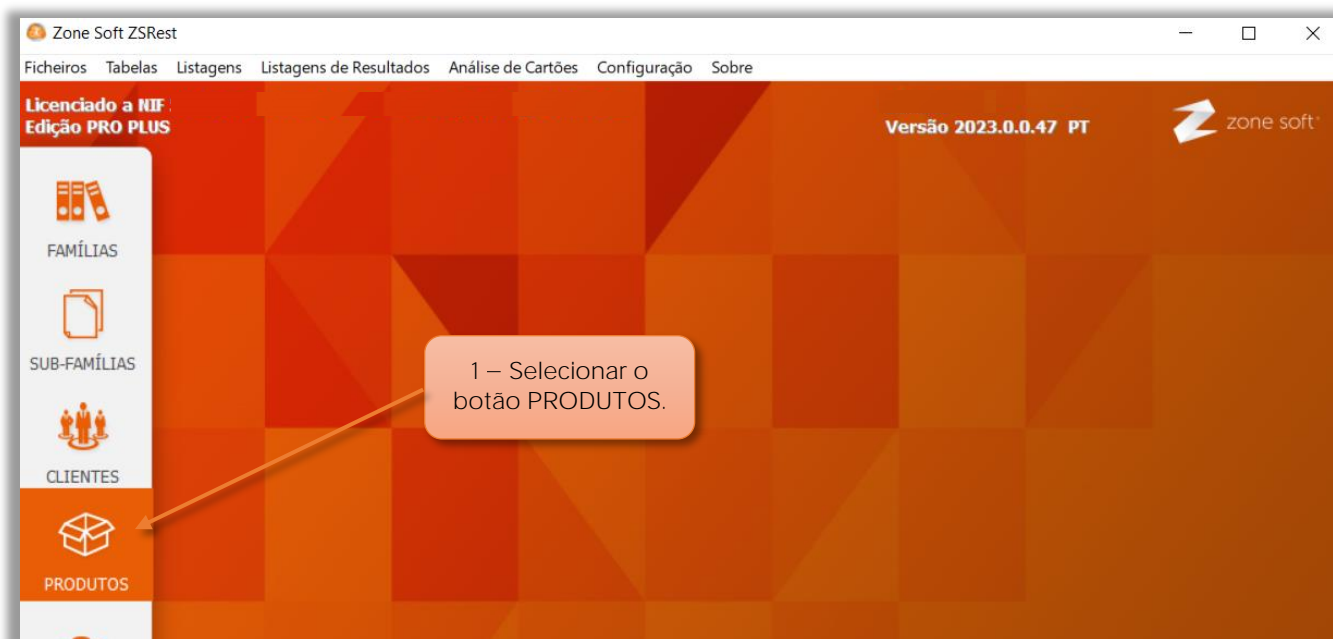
Zone Soft ZSRest

Ficheiros Tabelas Listagens Listagens de Resultados Análise de Cartões Configuração Sobre

Licenciado a NIF : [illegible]
Edição PRO PLUS

Versão 2023.0.0.47 PT

zone soft

FAMÍLIAS

SUB-FAMÍLIAS

CLIENTES

PRODUTOS

1 – Selecionar o botão PRODUTOS.